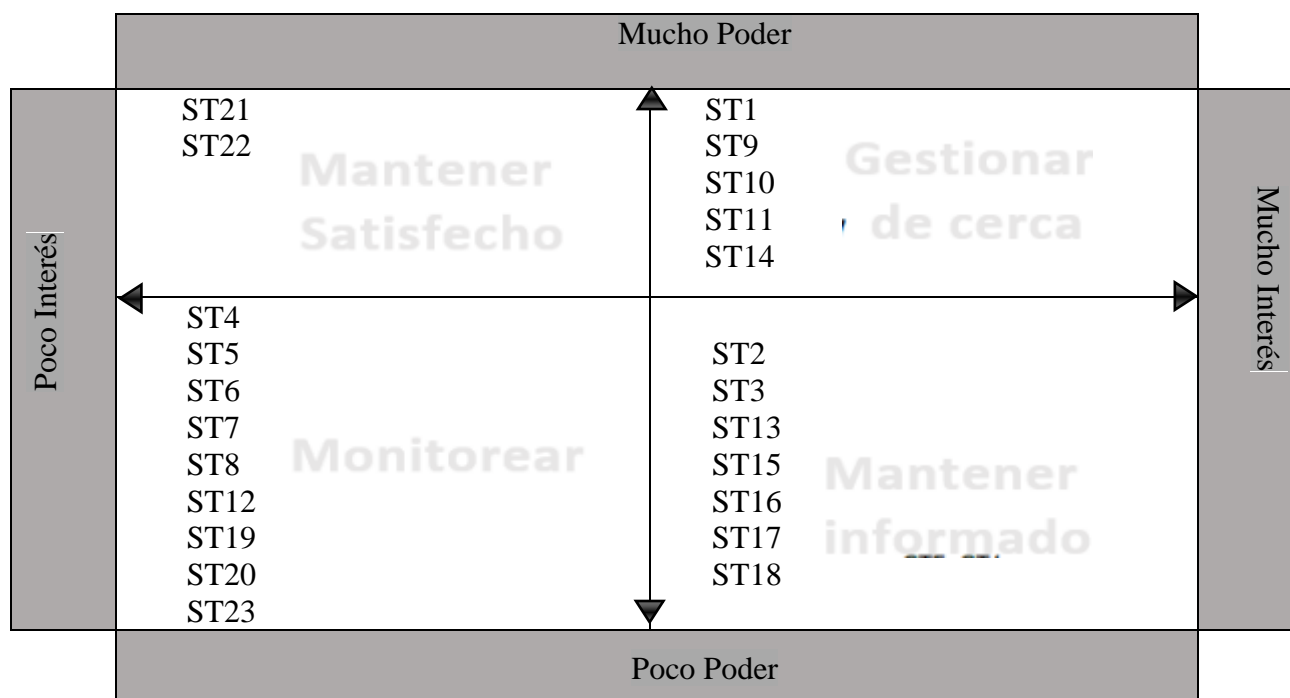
Mucho Poder

Poco Interés

ST21
ST22

Mantener Satisfecho

ST1
ST9
ST10
ST11
ST14

Gestionar de cerca

Mucho Interés

ST4
ST5
ST6
ST7
ST8
ST12
ST19
ST20
ST23

Monitorear

ST2
ST3
ST13
ST15
ST16
ST17
ST18

Mantener informado

Poco Poder